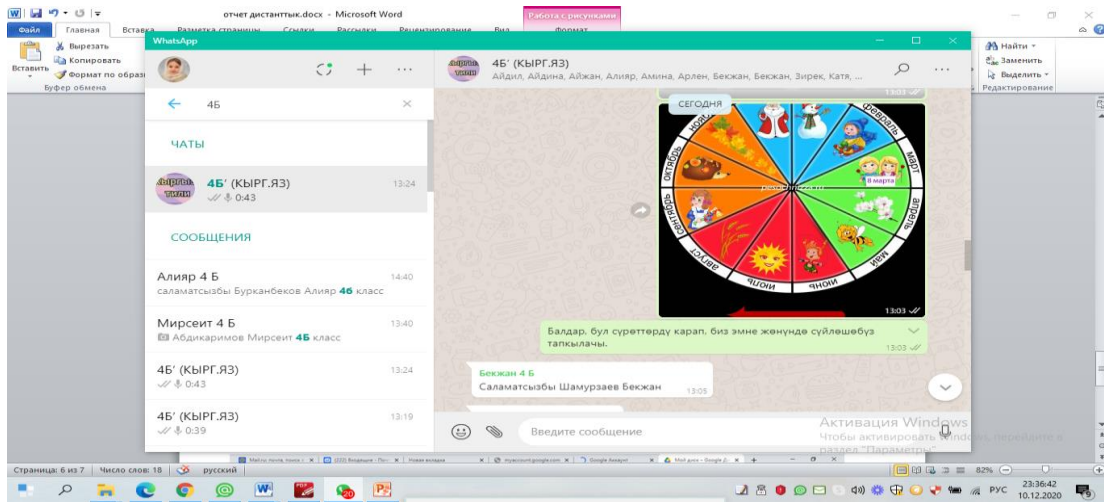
отчет дистантттык.docx - Microsoft Word
Работа с рисунками
Файл Главная Вставка Разметка страницы Ссылки Рассылки Рецензирование Вид Формат
Вырезать
Копировать
Вставить
Формат по образцу
Буфер обмена
Найти
Заменить
Выделить
Редактирование

WhatsApp

4Б

ЧАТЫ

4Б' (КЫРГ.ЯЗ) 13:24
0:43

СООБЩЕНИЯ

Алияр 4 Б 14:40
саламатсызбы Бурканбеков Алияр 4б класс

Мирсеит 4 Б 13:40
Абдикаримов Мирсеит 4Б класс

4Б' (КЫРГ.ЯЗ) 13:24
0:43

4Б' (КЫРГ.ЯЗ) 13:19
0:39

4Б' (КЫРГ.ЯЗ)
Айдил, Айдина, Айжан, Алияр, Амина, Арлен, Бекжан, Бекжан, Зирек, Катя, ...

СЕГОДНЯ

февраль март апрель май июнь июль август сентябрь октябрь ноябрь
8 марта

13:03

Балдар, бул сүрөттөрдү карап, биз эмне жөнүндө сүйлөшөбүз тапкылачы. 13:03

Бекжан 4 Б
Саламатсызбы Шамурзаев Бекжан 13:05

Введите сообщение

Активация Windows
Чтобы активировать Windows, перейдите в раздел "Параметры".

Страница: 6 из 7 Число слов: 18 русский
82%
РУС 23:36:42 10.12.2020